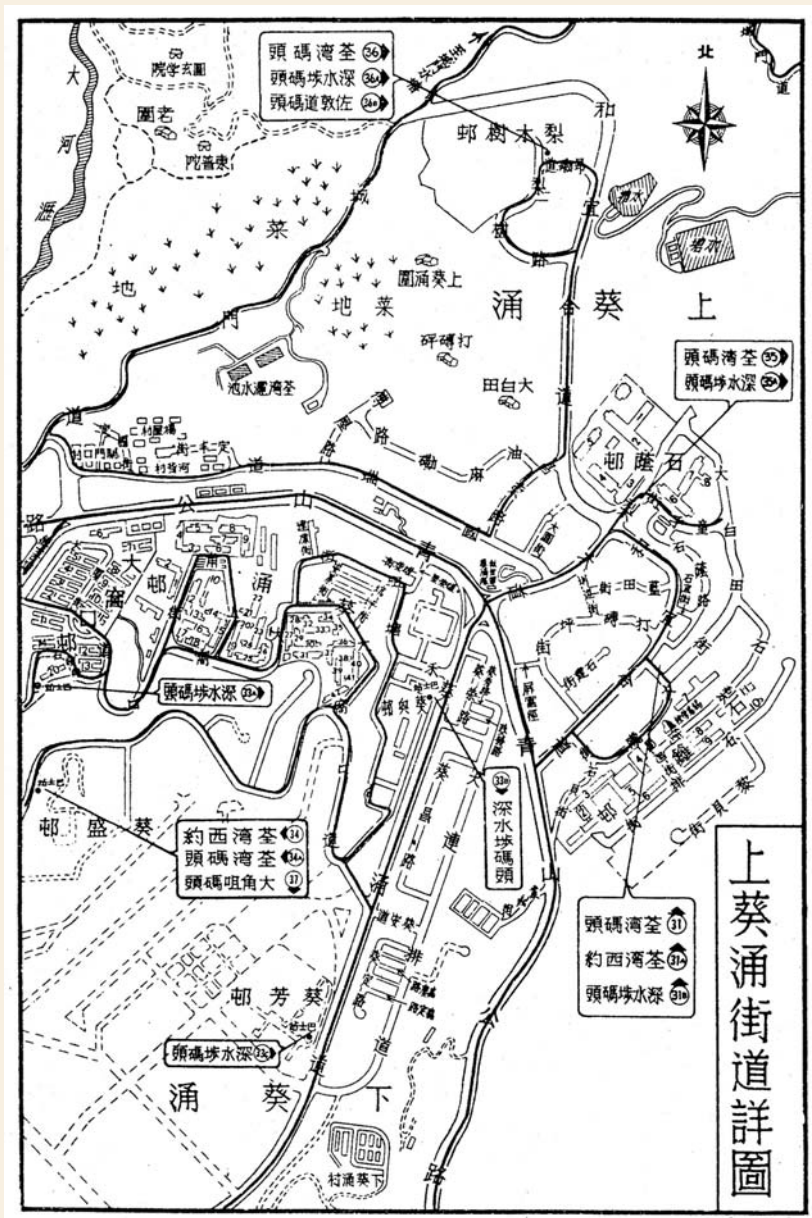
上葵涌街道詳圖

北

頭碼灣荃 36
頭碼埗水深 36A
頭碼道敦佐 36B

院学玄圓
園老
院善慈

梨木樹邨
和宜合道
大河瀝
菜地
城門道
上葵涌圍
菜地
打磚砰
大白田
上葵涌
荃灣濾水池

頭碼灣荃 35
頭碼埗水深 35A

石蔭邨
油麻磡路
葵涌道
公路
青山道
大窩口邨
石蔭路
打磚坪街
石籬
大白田街
石籬
葵涌邨
新葵芳花園
葵涌
葵興
大連排道

頭碼埗水深 32A

梨貝街

葵盛邨
約西灣荃 34
頭碼灣荃 34A
頭碼咀角大 37

深水埗碼頭 33A

葵昌路
葵安道
青山公路

頭碼灣荃 31
約西灣荃 31A
頭碼埗水深 31B

葵芳邨
頭碼埗水深 33
下葵涌
下葵涌村
路